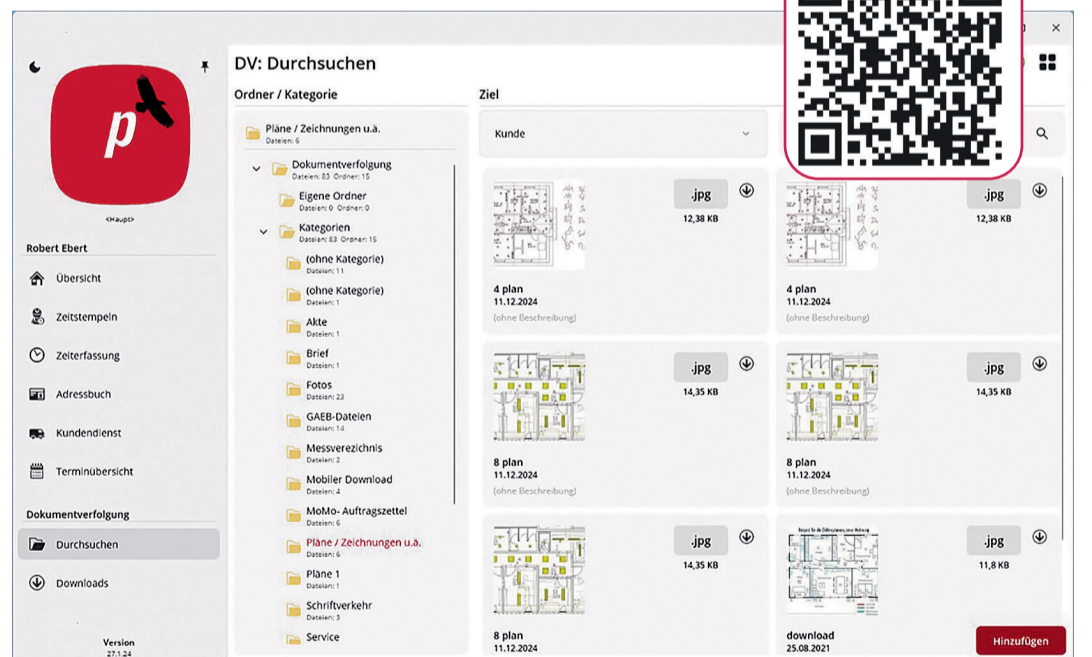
p

<Haupt>

Robert Ebert

Übersicht

Zeitstempeln

Zeiterfassung

Adressbuch

Kundendienst

Terminübersicht

Dokumentverfolgung

Durchsuchen

Downloads

Version
27.1.24

DV: Durchsuchen

Ordner / Kategorie

Pläne / Zeichnungen u.ä.
Dateien: 6

Dokumentverfolgung
Dateien: 83 Ordner: 15

Eigene Ordner
Dateien: 0 Ordner: 0

Kategorien
Dateien: 83 Ordner: 15

(ohne Kategorie)
Dateien: 11

(ohne Kategorie)
Dateien: 1

Akte
Dateien: 1

Brief
Dateien: 1

Fotos
Dateien: 23

GAEB-Dateien
Dateien: 14

Messverezichnis
Dateien: 2

Mobiler Download
Dateien: 4

MoMo- Auftragszettel
Dateien: 6

Pläne / Zeichnungen u.ä.
Dateien: 6

Pläne 1
Dateien: 1

Schriftverkehr
Dateien: 3

Service

Ziel

Kunde

.jpg
12,38 KB

4 plan
11.12.2024
(ohne Beschreibung)

.jpg
12,38 KB

4 plan
11.12.2024
(ohne Beschreibung)

.jpg
14,35 KB

8 plan
11.12.2024
(ohne Beschreibung)

.jpg
14,35 KB

8 plan
11.12.2024
(ohne Beschreibung)

.jpg
14,35 KB

8 plan
11.12.2024

.jpg
11,8 KB

download
25.08.2021

Hinzufügen